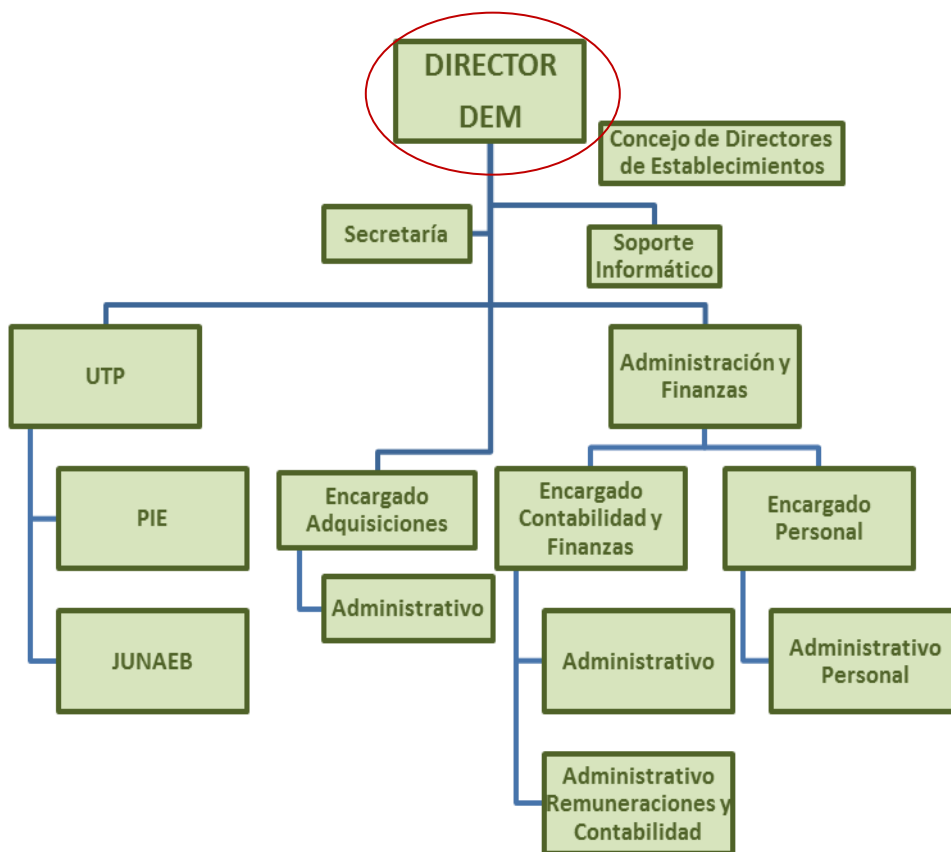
DIRECTOR DEM

Concejo de Directores de Establecimientos

Secretaría

Soporte Informático

UTP

Administración y Finanzas

PIE

JUNAEB

Encargado Adquisiciones

Administrativo

Encargado Contabilidad y Finanzas

Administrativo

Administrativo Remuneraciones y Contabilidad

Encargado Personal

Administrativo Personal